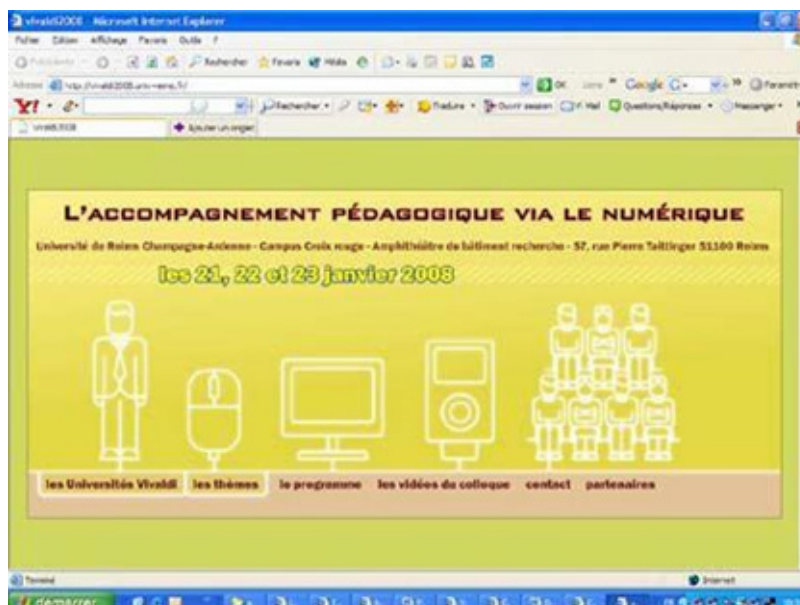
vivaldi2008 - Microsoft Internet Explorer
Fichier Edition Affichage Favoris Outils ?
Précédente Rechercher Favoris Média
Adresse http://vivaldi2008.univ-reims.fr/
OK Liens Google G- Paramètres
Y! Rechercher Traduire Ouvrir session Mail Questions/Réponses Messenger
vivaldi2008 Ajouter un onglet

L'ACCOMPAGNEMENT PÉDAGOGIQUE VIA LE NUMÉRIQUE

Université de Reims Champagne-Ardenne - Campus Croix rouge - Amphithéâtre du bâtiment recherche - 57, rue Pierre Taittinger 51100 Reims

les 21, 22 et 23 janvier 2008

les Universités Vivaldi les thèmes le programme les vidéos du colloque contact partenaires

Terminé Internet
démarrer